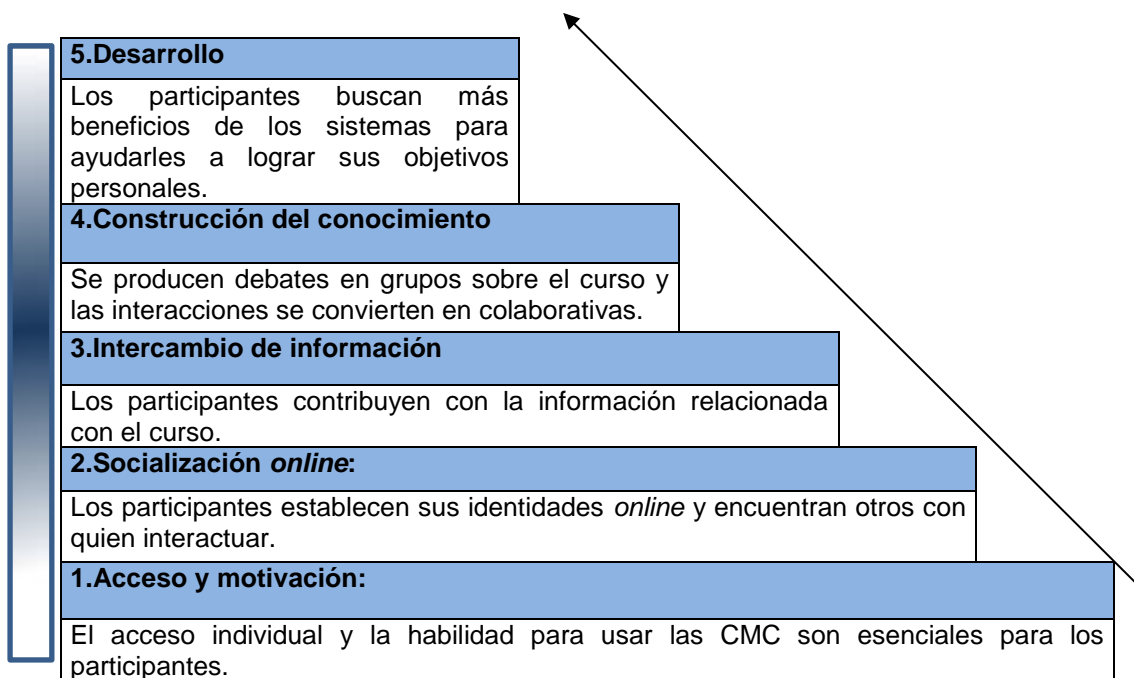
5.Desarrollo

Los participantes buscan más beneficios de los sistemas para ayudarles a lograr sus objetivos personales.

4.Construcción del conocimiento

Se producen debates en grupos sobre el curso y las interacciones se convierten en colaborativas.

3.Intercambio de información

Los participantes contribuyen con la información relacionada con el curso.

2.Socialización *online*:

Los participantes establecen sus identidades *online* y encuentran otros con quien interactuar.

1.Acceso y motivación:

El acceso individual y la habilidad para usar las CMC son esenciales para los participantes.